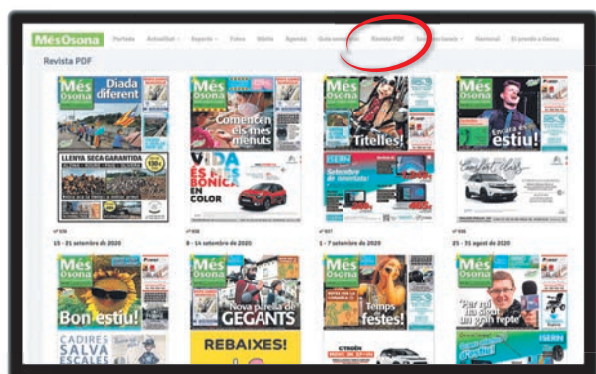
MésOsona Portada Actualitat Esports Fotos Mòbil Agenda Guia comercial Revista PDF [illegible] Nacional El premi a Osona

Revista PDF

Més Osona

Diada diferent

LLENYA SECA GARANTIDA

nº 939

15 - 21 setembre de 2020

Més Osona

Comencen els mes menuts

VIDA ÉS MÉS BONICA EN COLOR

nº 938

8 - 14 setembre de 2020

Més Osona

Titelles!

nº 937

1 - 7 setembre de 2020

Més Osona

Encara és estiu!

nº 936

25 - 31 agost de 2020

Més Osona

Bon estiu!

CADIRES SALVA ESCALES

Més Osona

Nova parella de GEGANTS

REBAIXES!

Més Osona

Temps de festes!

Més Osona

"Per tot hi ha un gran repte"